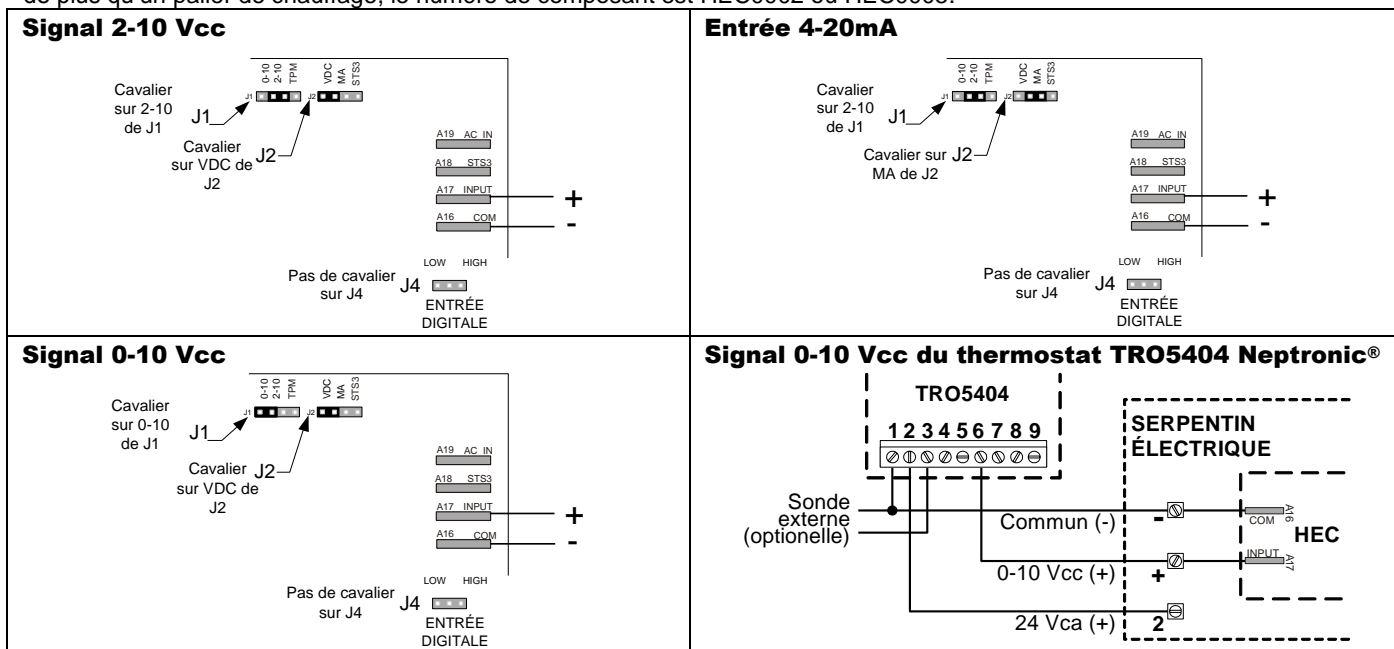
de plus qu'un palier de chauffage, le numéro de composant est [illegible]

Signal 2-10 Vcc

0-10 2-10 TPM VDC MA STS3

J1 J2

Cavalier sur 2-10 de J1

Cavalier sur VDC de J2

A19 AC IN
A18 STS3
A17 INPUT
A16 COM

+
-

LOW HIGH

Pas de cavalier sur J4

J4

ENTRÉE DIGITALE

Entrée 4-20mA

0-10 2-10 TPM VDC MA STS3

J1 J2

Cavalier sur 2-10 de J1

Cavalier sur MA de J2

A19 AC IN
A18 STS3
A17 INPUT
A16 COM

+
-

LOW HIGH

Pas de cavalier sur J4

J4

ENTRÉE DIGITALE

Signal 0-10 Vcc

0-10 2-10 TPM VDC MA STS3

J1 J2

Cavalier sur 0-10 de J1

Cavalier sur VDC de J2

A19 AC IN
A18 STS3
A17 INPUT
A16 COM

+
-

LOW HIGH

Pas de cavalier sur J4

J4

ENTRÉE DIGITALE

Signal 0-10 Vcc du thermostat TRO5404 Neptronic®

TRO5404

1 2 3 4 5 6 7 8 9

SERPENTIN ÉLECTRIQUE

Sonde externe (optionelle)

Commun (-)

-

COM A16

HEC

0-10 Vcc (+)

+

INPUT A17

24 Vca (+)

2